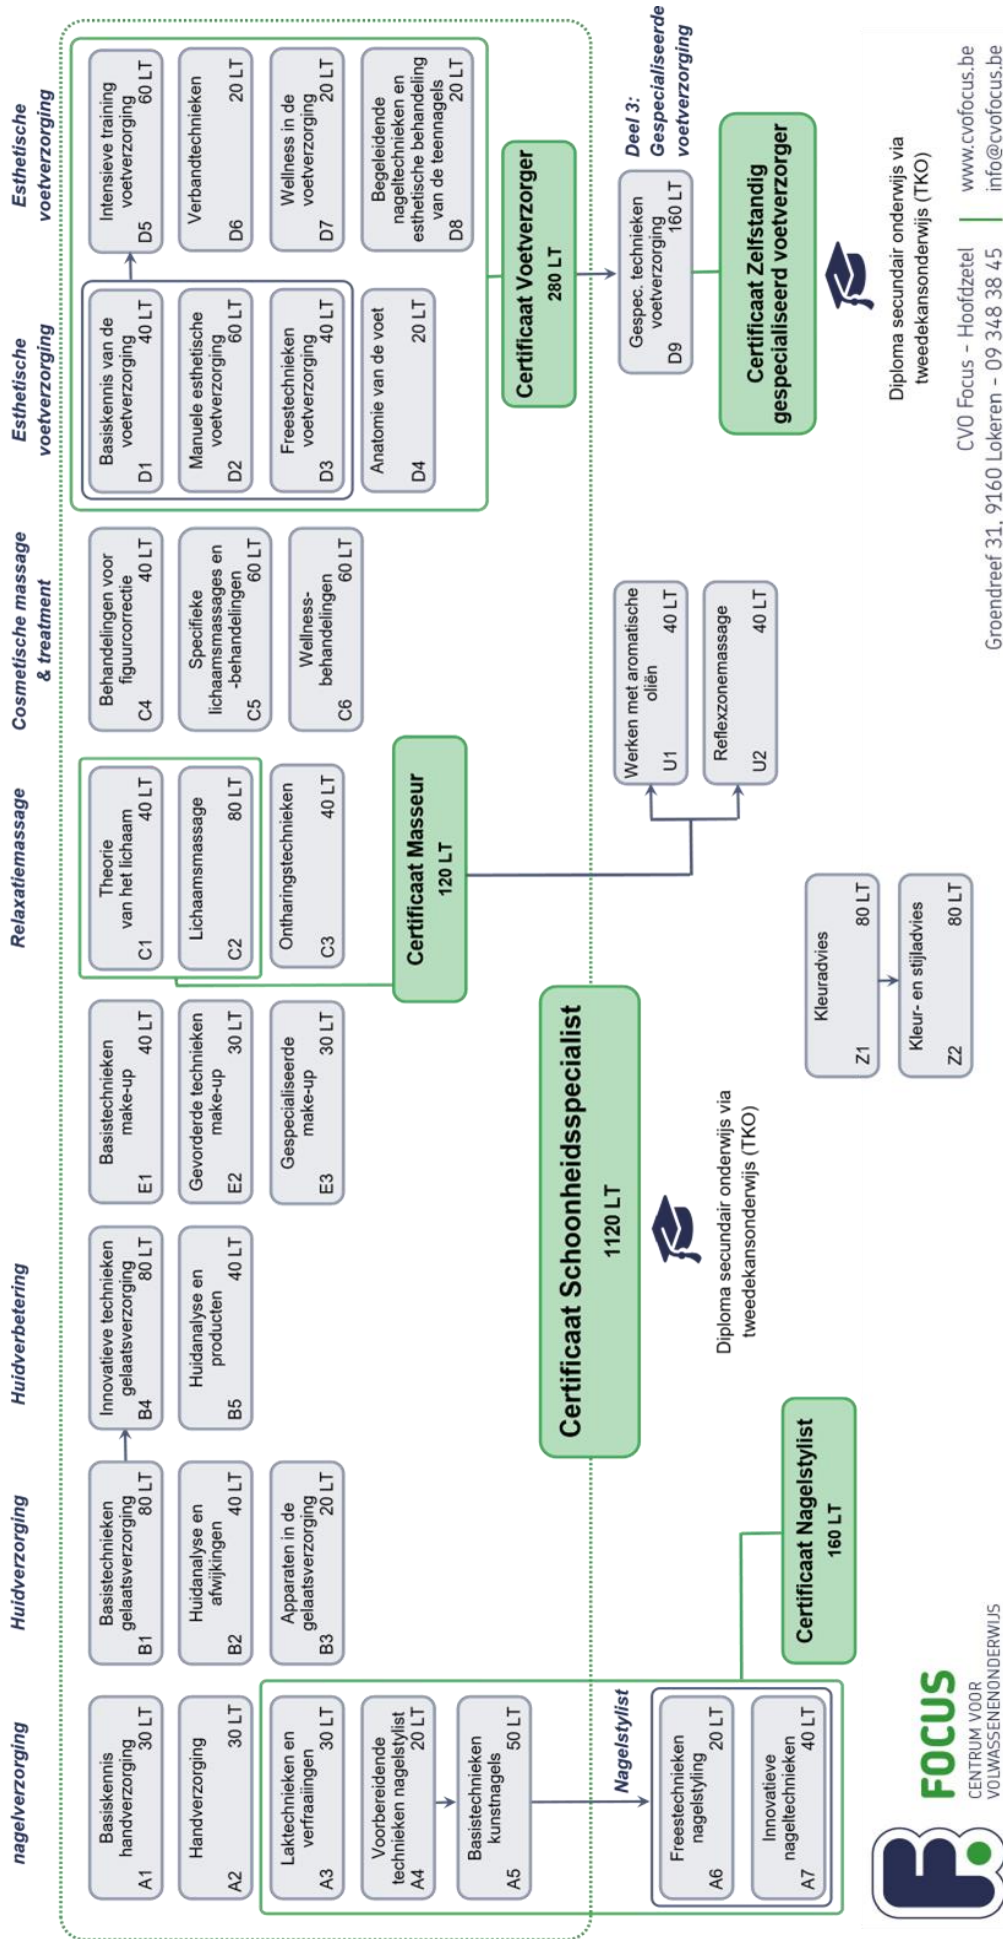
nagelverzorging

Huidverzorging

Huidverbetering

Relaxatiemassage

Cosmetische massage & treatment

Esthetische voetverzorging

Esthetische voetverzorging

A1 Basiskennis handverzorging 30 LT

A2 Handverzorging 30 LT

A3 Laktechnieken en verfraaiingen 30 LT

A4 Voorbereidende technieken nagelstylist 20 LT

A5 Basistechnieken kunstnagels 50 LT

Nagelstylist

A6 Freestechnieken nagelstyling 20 LT

A7 Innovatieve nageltechnieken 40 LT

B1 Basistechnieken gelaatsverzorging 80 LT

B2 Huidanalyse en afwijkingen 40 LT

B3 Apparaten in de gelaatsverzorging 20 LT

B4 Innovatieve technieken gelaatsverzorging 80 LT

B5 Huidanalyse en producten 40 LT

E1 Basistechnieken make-up 40 LT

E2 Gevorderde technieken make-up 30 LT

E3 Gespecialiseerde make-up 30 LT

C1 Theorie van het lichaam 40 LT

C2 Lichaamsmassage 80 LT

C3 Ontharingstechnieken 40 LT

C4 Behandelingen voor figuurcorrectie 40 LT

C5 Specifieke lichaamsmassages en -behandelingen 60 LT

C6 Wellness-behandelingen 60 LT

D1 Basiskennis van de voetverzorging 40 LT

D2 Manuele esthetische voetverzorging 60 LT

D3 Freestechnieken voetverzorging 40 LT

D4 Anatomie van de voet 20 LT

D5 Intensieve training voetverzorging 60 LT

D6 Verbandtechnieken 20 LT

D7 Wellness in de voetverzorging 20 LT

D8 Begeleidende nageltechnieken en esthetische behandeling van de teennagels 20 LT

Certificaat Voetverzorger 280 LT

Deel 3: Gespecialiseerde voetverzorging

D9 Gespec. technieken voetverzorging 160 LT

Certificaat Zelfstandig gespecialiseerd voetverzorger

Diploma secundair onderwijs via tweedekansonderwijs (TKO)

Certificaat Masseur 120 LT

U1 Werken met aromatische oliën 40 LT

U2 Reflexzonemassage 40 LT

Z1 Kleuradvies 80 LT

Z2 Kleur- en stijladvies 80 LT

Certificaat Schoonheidsspecialist 1120 LT

Diploma secundair onderwijs via tweedekansonderwijs (TKO)

Certificaat Nagelstylist 160 LT

FOCUS CENTRUM VOOR VOLWASSENENONDERWIJS

CVO Focus – Hoofdzetel Groendreef 31, 9160 Lokeren – 09 348 38 45

www.cvofocus.be info@cvofocus.be